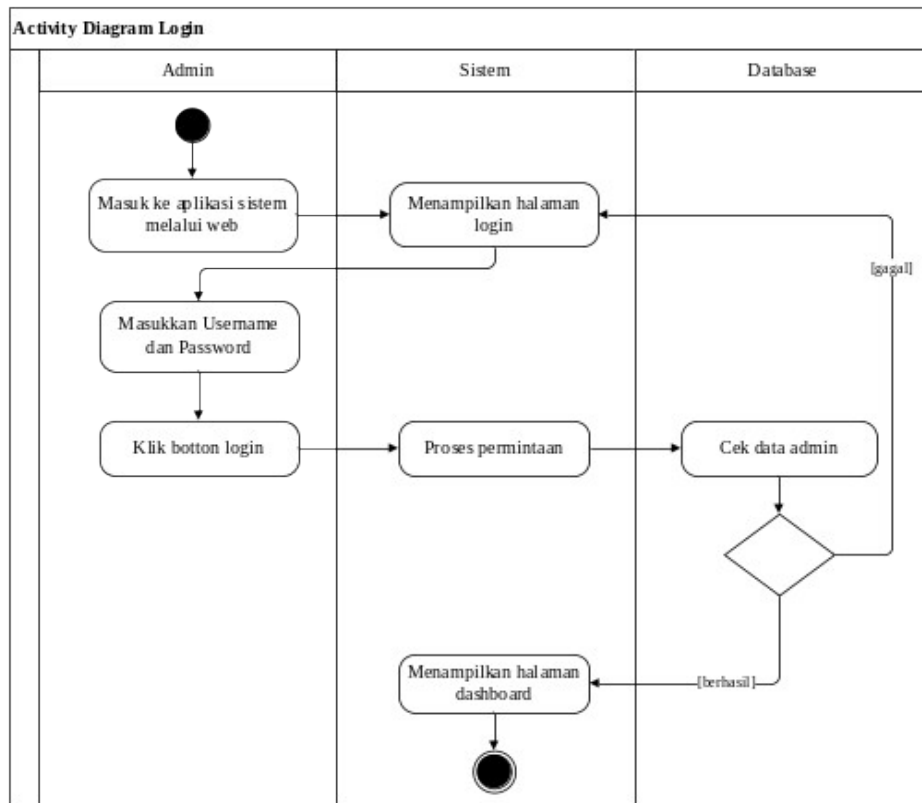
Activity Diagram Login

Admin

Sistem

Database

Masuk ke aplikasi sistem melalui web

Menampilkan halaman login

[gagal]

Masukkan Username dan Password

Klik botton login

Proses permintaan

Cek data admin

Menampilkan halaman dashboard

[berhasil]